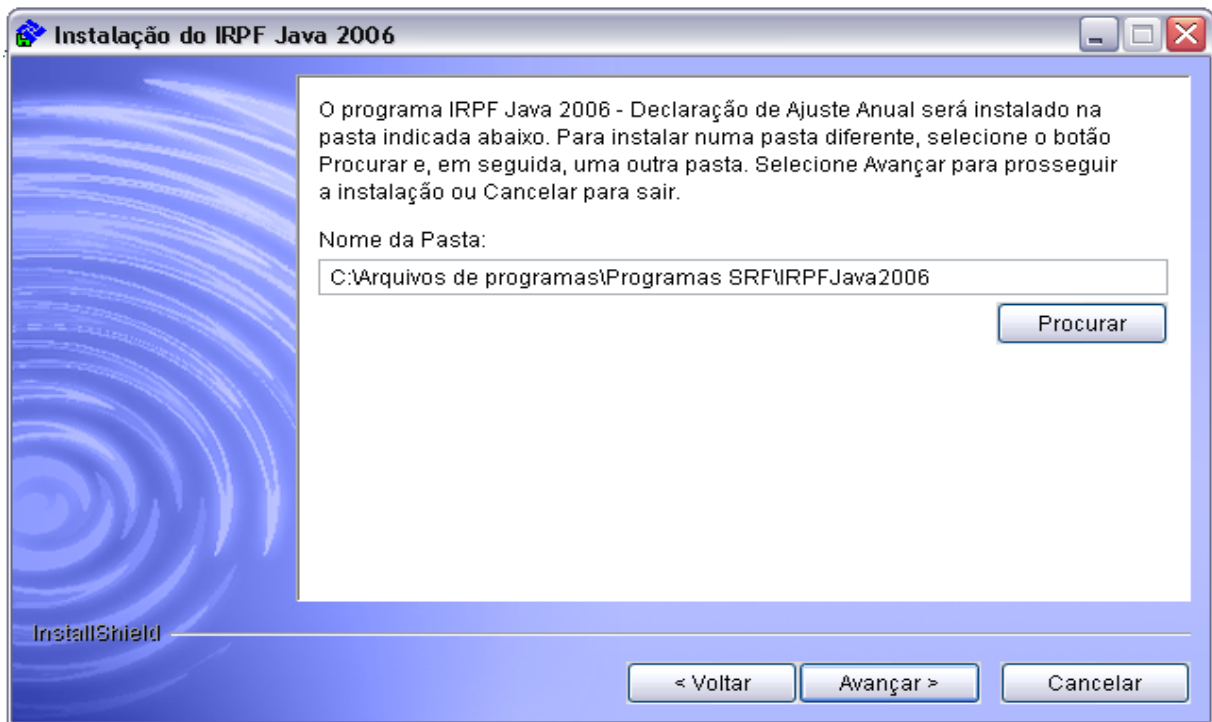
Instalação do IRPF Java 2006

O programa IRPF Java 2006 - Declaração de Ajuste Anual será instalado na pasta indicada abaixo. Para instalar numa pasta diferente, selecione o botão Procurar e, em seguida, uma outra pasta. Selecione Avançar para prosseguir a instalação ou Cancelar para sair.

Nome da Pasta:

C:\Arquivos de programas\Programas SRF\IRPFJava2006

Procurar

InstallShield

< Voltar

Avançar >

Cancelar